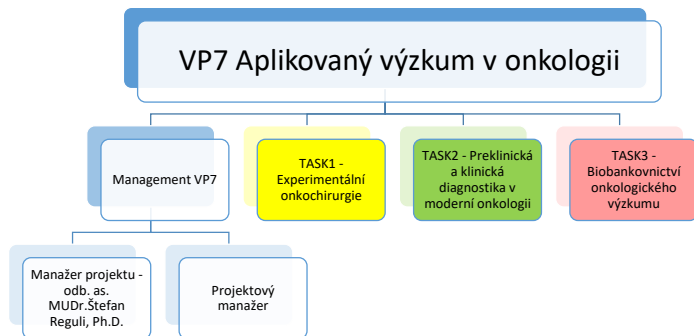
VP7 Aplikovaný výzkum v onkologii

Management VP7

TASK1 - Experimentální onkochirurgie

TASK2 - Preklinická a klinická diagnostika v moderní onkologii

TASK3 - Biobankovnictví onkologického výzkumu

Manažer projektu - odb. as. MUDr.Štefan Reguli, Ph.D.

Projektový manažer